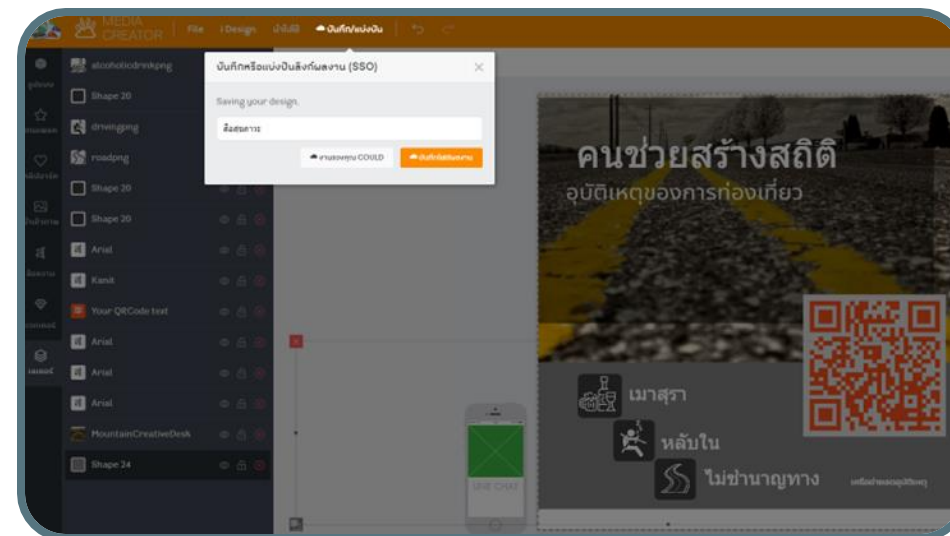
MEDIA CREATOR
File
iDesign
บันทึก
บันทึก/แบ่งปัน

บันทึกหรือแบ่งปันลิงก์ผลงาน (SSO)
Saving your design.
สื่อสุขภาพ
งานของคุณ COULD
บันทึกผลงาน

alcoholicdrinkpng
Shape 20
drivingpng
roadpng
Shape 20
Shape 20
Arial
Kanit
Your QRCode text
Arial
Arial
Arial
MountainCreativeDesk
Shape 24

คนช่วยสร้างสถิติ
อุบัติเหตุของการท่องเที่ยว
เมาสุรา
หลับใน
ไม่ชำนาญทาง
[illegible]

LINE CHAT